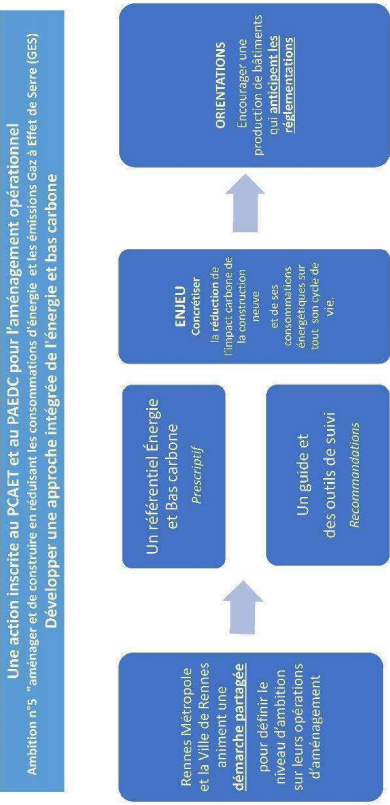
Une action inscrite au PCAET et au PAEDC pour l'aménagement opérationnel
Ambition n°5 "aménager et de construire en réduisant les consommations d'énergie et les émissions Gaz à Effet de Serre (GES)
Développer une approche intégrée de l'énergie et bas carbone

Rennes Métropole et la Ville de Rennes animent une démarche partagée pour définir le niveau d'ambition sur leurs opérations d'aménagement

Un référentiel Énergie et Bas carbone
Prescriptif

Un guide et des outils de suivi
Recommandations

ENJEU
Concrétiser la réduction de l'impact carbone de la construction neuve et de ses consommations énergétiques sur tout son cycle de vie.

ORIENTATIONS
Encourager une production de bâtiments qui anticipent les réglementations